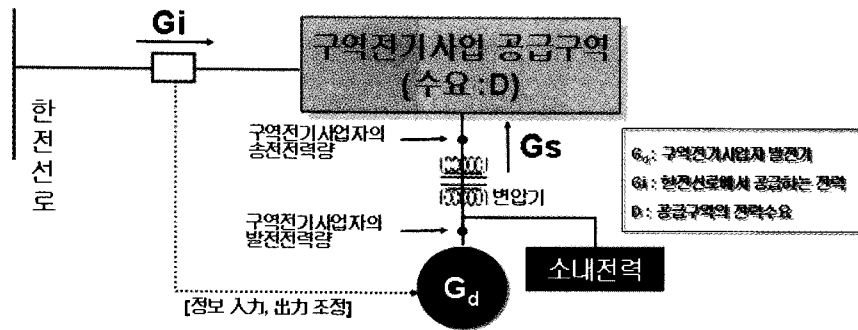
Gi

구역전기사업 공급구역
(수요:D)

한전선로

구역전기사업자의 송전전력량

Gs

변압기

구역전기사업자의 발전전력량

$G_d$

소내전력

[정보 入力, 出力 조정]

$G_d$: 구역전기사업자 발전기
Gi : 한전선로에서 공급하는 전력
D : 공급구역의 전력수요